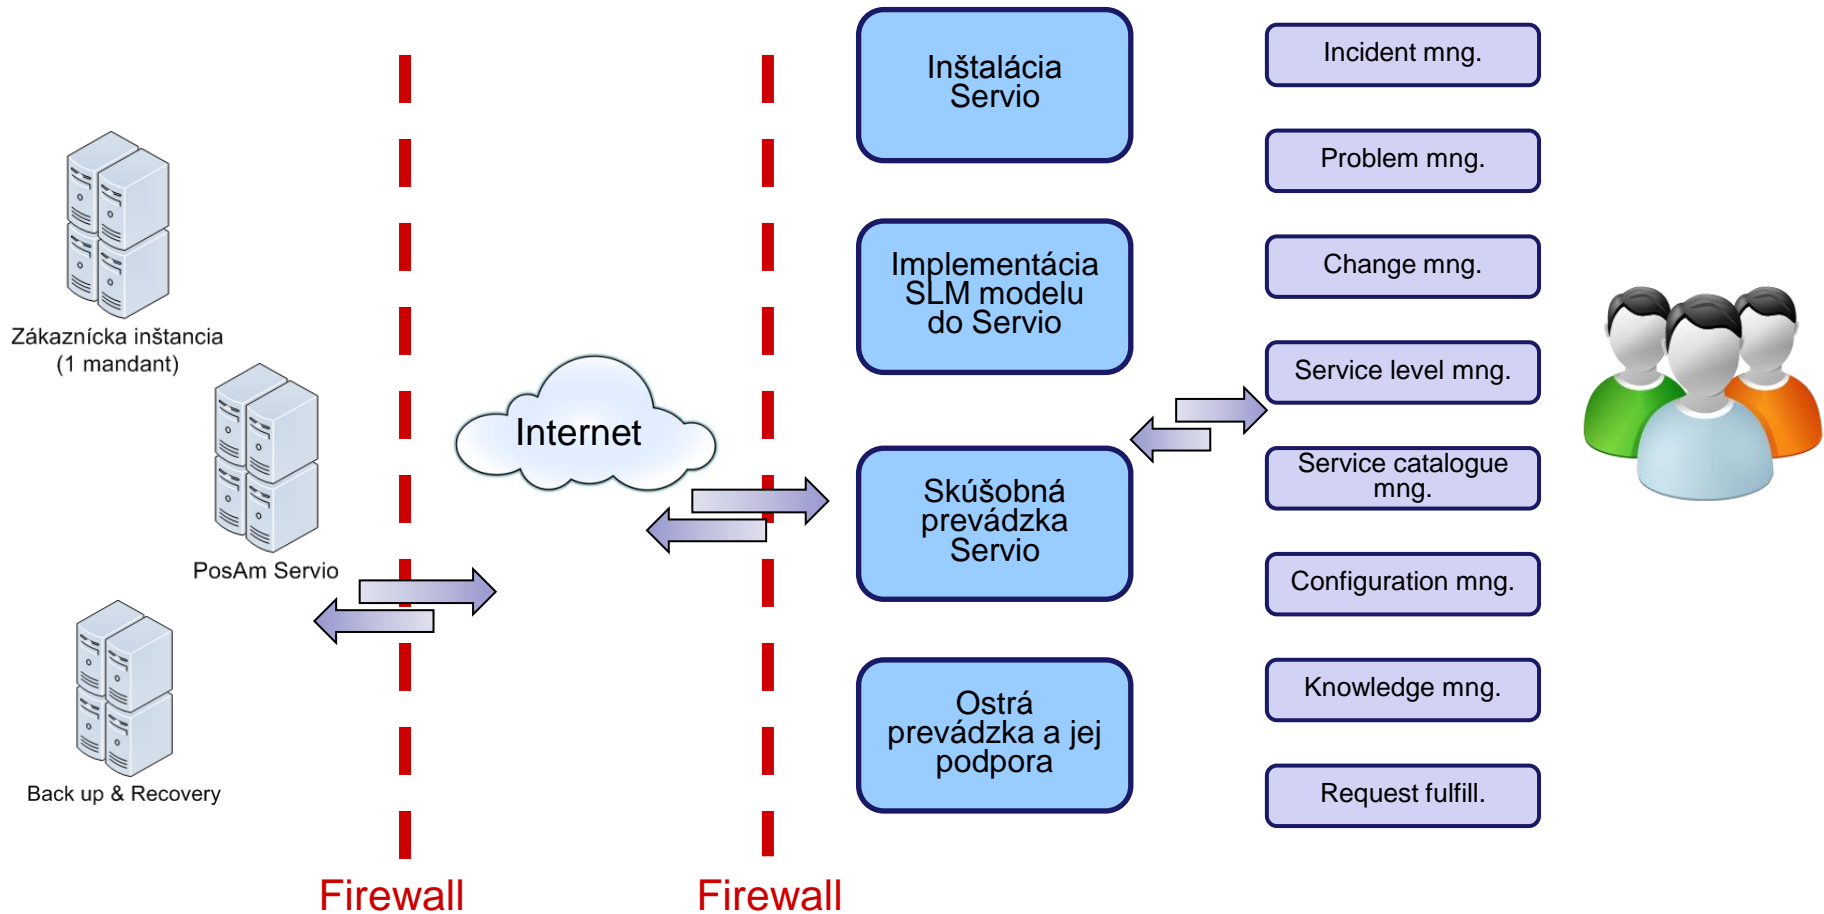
Zákaznícka inštancia
(1 mandant)

PosAm Servio

Back up & Recovery

Internet

Firewall

Firewall

Inštalácia Servio

Implementácia SLM modelu do Servio

Skúšobná prevádzka Servio

Ostrá prevádzka a jej podpora

Incident mng.

Problem mng.

Change mng.

Service level mng.

Service catalogue mng.

Configuration mng.

Knowledge mng.

Request fulfill.